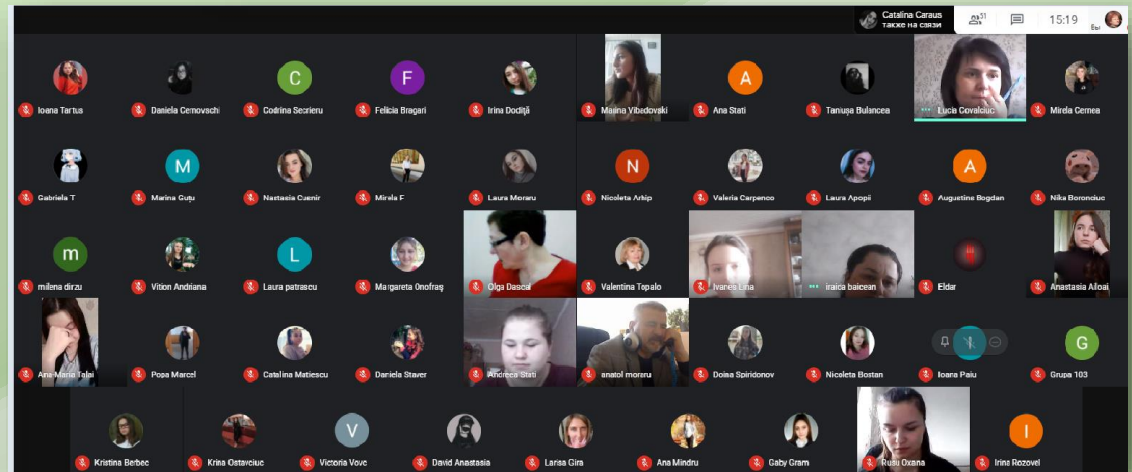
Catalina Caraus
также на связи
31
15:19
Вы

C
F
Ioana Tartus
Daniela Cernovschi
Codrina Secrieru
Felicia Bragari
Irina Dodiță
Marina Vibedovski
A
Ana Stati
Taniușa Bulancea
Lucia Covalciuc
Mirela Cernea

M
N
A
Gabriela T
Marina Guțu
Nastasia Cuenir
Mirela F
Laura Moraru
Nicoleta Arhip
Valeria Carpenco
Laura Apopii
Augustine Bogdan
Nika Boronciuc

m
L
milena dirzu
Vition Andriana
Laura patrascu
Margareta Onofraș
Olga Dascal
Valentina Topalo
Ivanes Lina
iraida baicean
Eldar
Anastasia Ailoai

G
Ana-Maria Talai
Popa Marcel
Catalina Matiescu
Daniela Staver
Andreea Stati
anatol moraru
Doina Spiridonov
Nicoleta Bostan
Ioana Paiu
Grupa 103

V
I
Kristina Berbec
Kriss Ostavciuc
Victoria Vove
David Anastasia
Larisa Gira
Ana Mindru
Gaby Gram
Rusu Oxana
Irina Rozovel